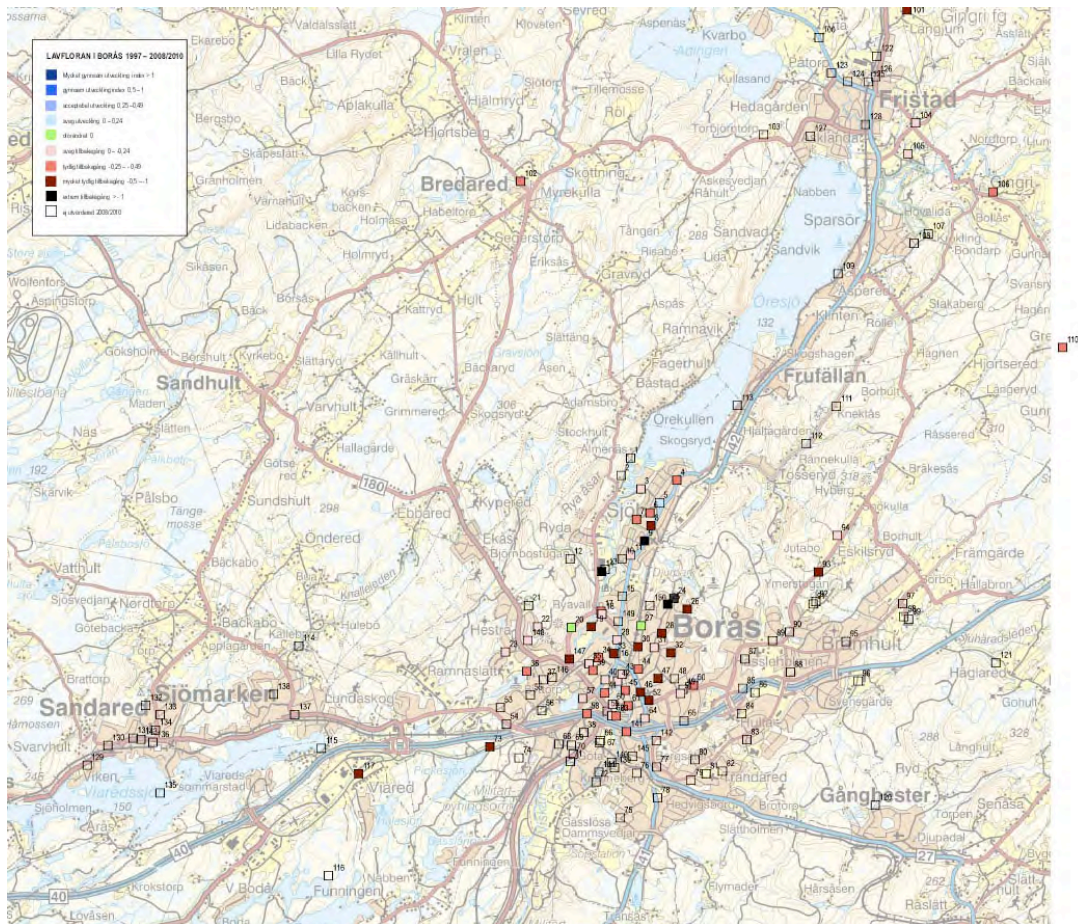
LAVFLORAN I BORÅS 1997 – 2008/2010

Mycket god utveckling index > 1
god utveckling index 0,5 – 1
acceptabel utveckling 0,25 – 0,49
svag utveckling 0 – 0,24
oförändrat 0
svag tillbakagång 0 – -0,24
tydlig tillbakagång -0,25 – -0,49
mycket tydlig tillbakagång -0,5 – -1
extrem tillbakagång > -1
ej utvärderad 2008/2010

Fristad
Bredared
Sandhult
Frufällan
Borås
Brämhult
Sjömarken
Sandared
Viared
Gånghester
Sjöbo
Sparsör
Öresjö
Hedagården
Kvarbo
Ängsjön
Gingri
Tosseryd
Fagerhult
Båstad
Orekullen
Skogsryd
Ryda
Kypered
Hestra
Ramnaslätt
Hultatorp
Dammsvedjan
Gässlösa
Rydboholm
Hälsö
Funningen
Hallagärde
Sundshult
Ebbared
Önnered
Pålsbo
Vatthult
Nordtorp
Göteback
Backabo
Lundaskog
Kattryd
Hult
Grimmered
Varvhult
Gräskärr
Slättang
Ramnavik
Sandvik
Sandvad
Rammekulla
Knektås
Rässered
Bråkesås
Jutabo
Eskilsryd
Hagnen
Hjortsered
Lägeryd
Främgärde
Hålabron
Haglared
Ryd
Senäsa
Djupadal
Råslätt
Viken
Svarvhult
Krokstorp
V Boda
Slättholmen
Brotorp
Hedvigsberg
Rångedala
Flymader
Hårsåsen
Torpen
Björnbostugan
Eksås
Holmryd
Skottning
Myrekulla
Röl
Tillemosse
Kullasand
Hjälmryd
Hjortsberg
Aplakulla
Sjötorp
Vralen
Bergsbo
Skapasiätt
Granholmen
Lidabacken
Sikåsen
Aspingstorp
Borås
Kyrkebo
Bäck
Slätteryd
Kallhult
Backaryd
Åsen
Adamsbo
Stockhult
Maden
Slätten
Nås
Skärvik
Gotse
Tånge-mosse
Bäckabo
Sjösvedjan
Applagården
Bratorp
Kalleb
Torbjörntorp
Nabben
Tången
Risabo
Lida
Gravryd
Eriksås
Rävryd
Åspås
Klinten
Skogshagen
Hjaltagården
Hyberg
Bolsjö
Stakaberg
Hagen
Bondarp
Kvarbo
Pätorp
Landen
Kärrasjö
Aplakulla
Almenäs
Ryavall
Lusharpan
Varnäshult
Korsbacken
Habeltorp
Segerstorp
Ekarebo
Lilla Rydet
Valdalslätt
Klinten
Klovsten
Aspenäs
Sevred
Langum
Slättholmen
Tosseryd
Svenskgärde
Gohult
Långhult
Kristineberg
Sjöholmen
Äras
Lövåsen
Sjömarken
Viareds sommarstad
Viaredssjön
Kråkeslåttsvägen
Hallabron
Krokstorp
40
27
41
42
180
132
150
192
269
245
298
288
306
318
262
328
182
Gre
1 2 3 4 5 12 15 16 20 21 22 25 26 27 28 29 30 32 33 34 36 37 38 40 45 46 47 48 50 51 52 54 55 56 57 60 61 62 63 64 65 66 67 68 69 73 74 75 76 77 78 79 80 81 82 83 84 85 86 87 88 89 90 91 92 93 94 95 96 97 98 99 100 101 102 103 104 105 106 107 108 109 110 111 112 113 114 115 116 117 121 122 123 124 125 126 127 128 130 131 132 133 134 135 136 137 138 141 142 144 145 146 147 148 149 150